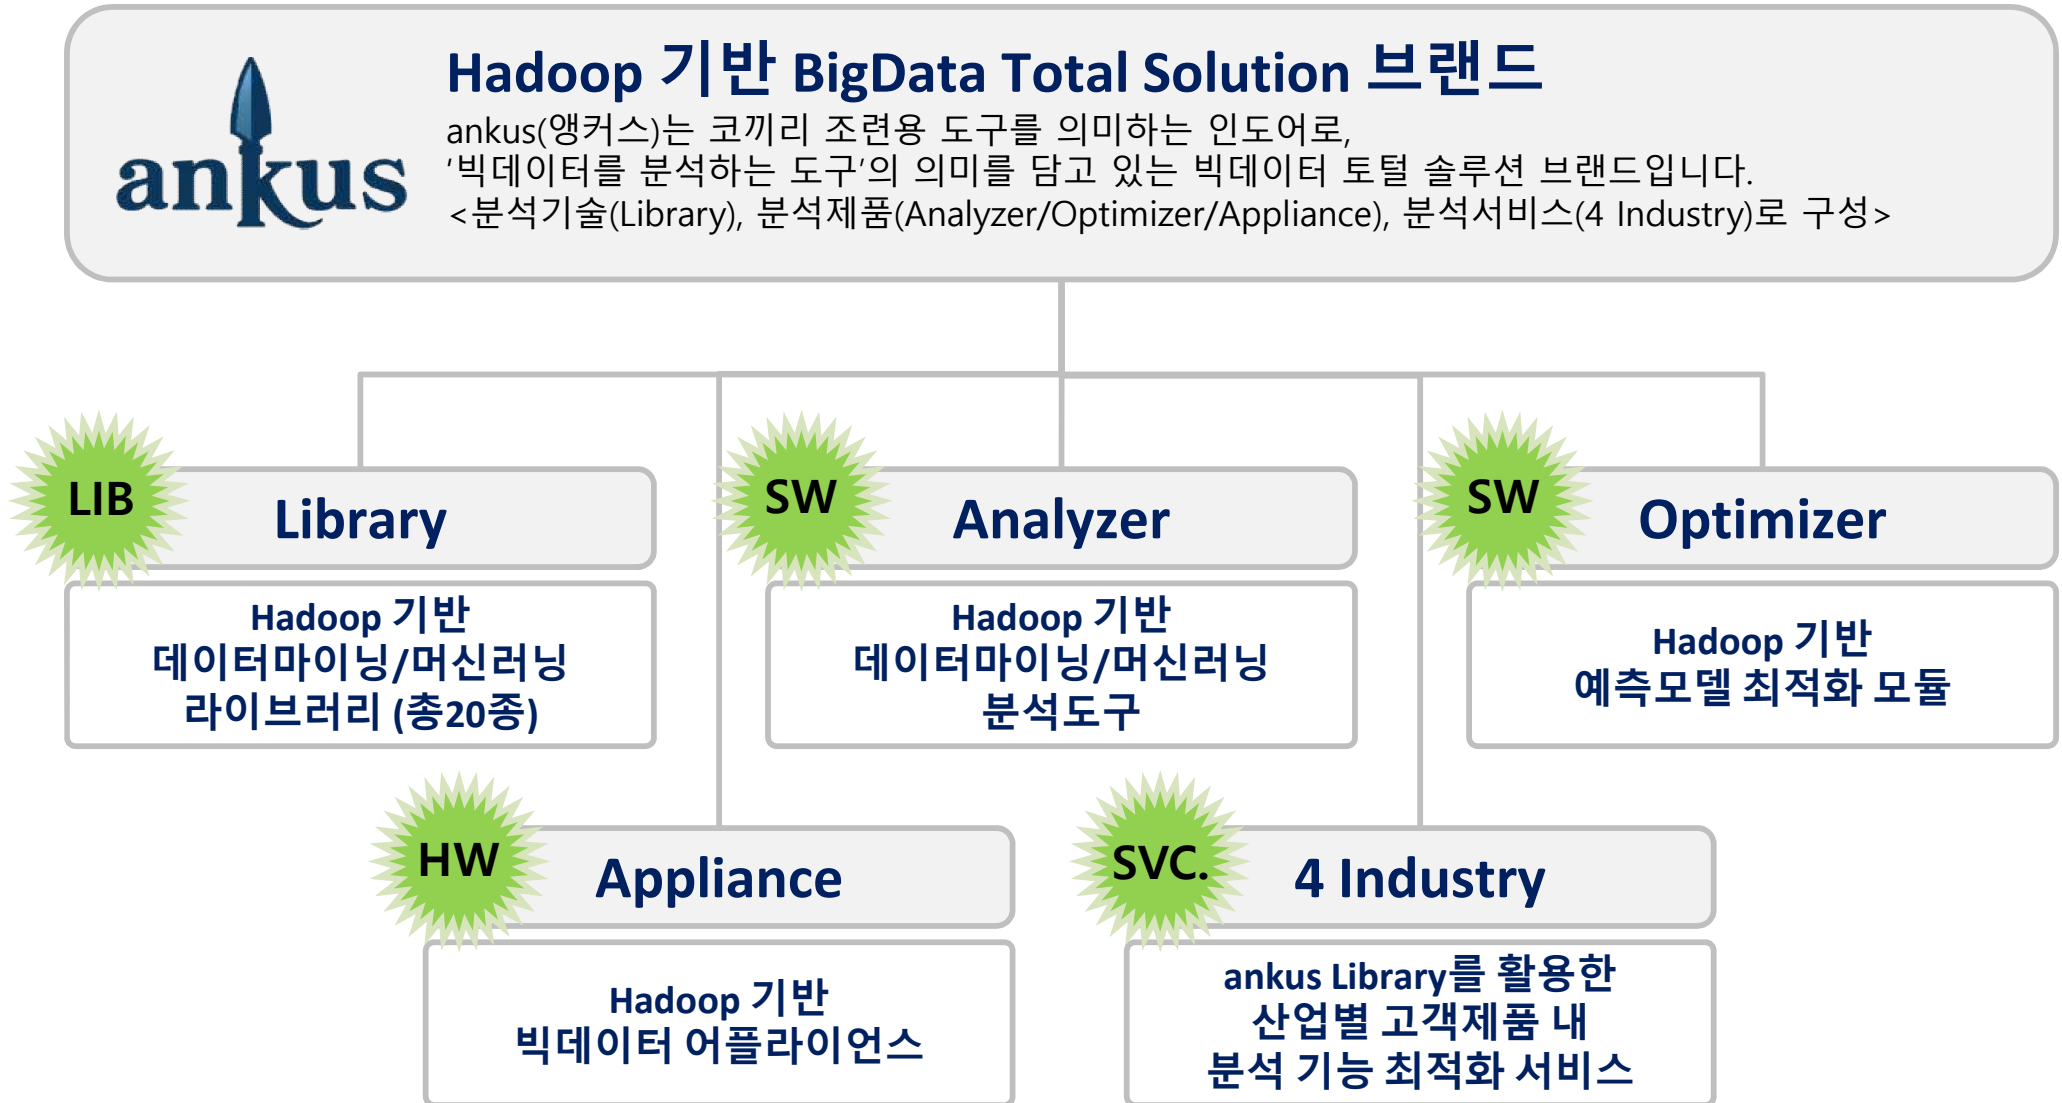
ankus

Hadoop 기반 BigData Total Solution 브랜드

ankus(앵커스)는 코끼리 조련용 도구를 의미하는 인도어로,
'빅데이터를 분석하는 도구'의 의미를 담고 있는 빅데이터 토털 솔루션 브랜드입니다.
<분석기술(Library), 분석제품(Analyzer/Optimizer/Appliance), 분석서비스(4 Industry)로 구성>

LIB
Library

Hadoop 기반
데이터마이닝/머신러닝
라이브러리 (총20종)

SW
Analyzer

Hadoop 기반
데이터마이닝/머신러닝
분석도구

SW
Optimizer

Hadoop 기반
예측모델 최적화 모듈

HW
Appliance

Hadoop 기반
빅데이터 어플라이언스

SVC.
4 Industry

ankus Library를 활용한
산업별 고객제품 내
분석 기능 최적화 서비스